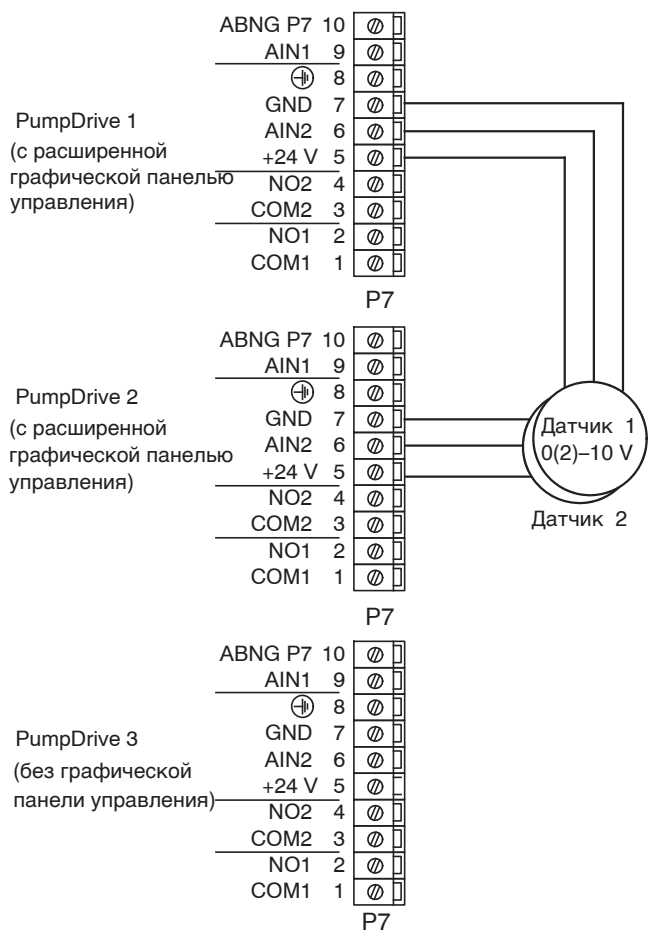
PumpDrive 1
(с расширенной графической панелью управления)

| | |
|---|---|
| ABNG P7 | 10 |
| AIN1 | 9 |
| ⏚ | 8 |
| GND | 7 |
| AIN2 | 6 |
| +24 V | 5 |
| NO2 | 4 |
| COM2 | 3 |
| NO1 | 2 |
| COM1 | 1 |

P7

PumpDrive 2
(с расширенной графической панелью управления)

| | |
|---|---|
| ABNG P7 | 10 |
| AIN1 | 9 |
| ⏚ | 8 |
| GND | 7 |
| AIN2 | 6 |
| +24 V | 5 |
| NO2 | 4 |
| COM2 | 3 |
| NO1 | 2 |
| COM1 | 1 |

P7

Датчик 1
0(2)–10 V

Датчик 2

PumpDrive 3
(без графической панели управления)

| | |
|---|---|
| ABNG P7 | 10 |
| AIN1 | 9 |
| ⏚ | 8 |
| GND | 7 |
| AIN2 | 6 |
| +24 V | 5 |
| NO2 | 4 |
| COM2 | 3 |
| NO1 | 2 |
| COM1 | 1 |

P7